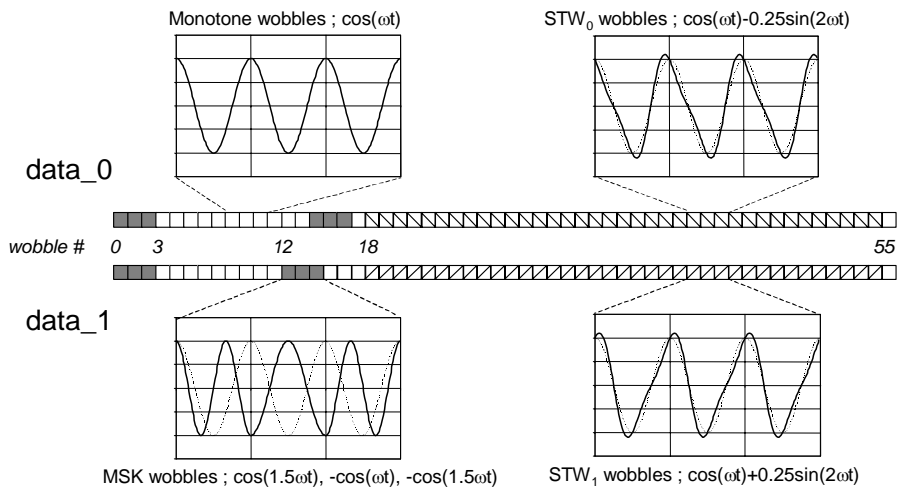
Monotone wobbles ; $\cos(\omega t)$

STW$_0$ wobbles ; $\cos(\omega t)-0.25\sin(2\omega t)$

data_0

wobble #

0 3 12 18 55

data_1

MSK wobbles ; $\cos(1.5\omega t)$, $-\cos(\omega t)$, $-\cos(1.5\omega t)$

STW$_1$ wobbles ; $\cos(\omega t)+0.25\sin(2\omega t)$